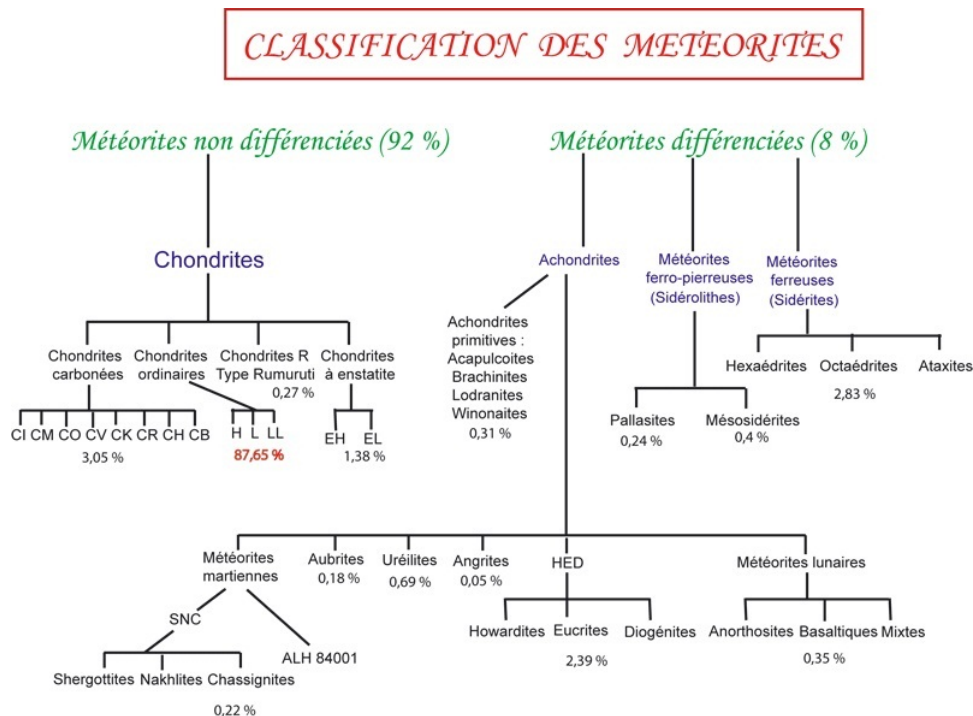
CLASSIFICATION DES METEORITES

Météorites non différenciées (92 %)

Météorites différenciées (8 %)

Chondrites

Chondrites carbonées

Chondrites ordinaires

Chondrites R Type Rumuruti 0,27 %

Chondrites à enstatite

CI CM CO CV CK CR CH CB
3,05 %

H L LL
87,65 %

EH EL
1,38 %

Achondrites

Météorites ferro-pierreuses (Sidérolithes)

Météorites ferreuses (Sidérites)

Achondrites primitives : Acapulcoites Brachinites Lodranites Winonaites
0,31 %

Pallasites 0,24 %

Mésosidérites 0,4 %

Hexaédrites

Octaédrites

Ataxites

2,83 %

Météorites martiennes

Aubrites 0,18 %

Uréilites 0,69 %

Angrites 0,05 %

HED

Météorites lunaires

SNC

ALH 84001

Shergottites Nakhlites Chassignites

0,22 %

Howardites Eucrites Diogénites

2,39 %

Anorthosites Basaltiques Mixtes

0,35 %